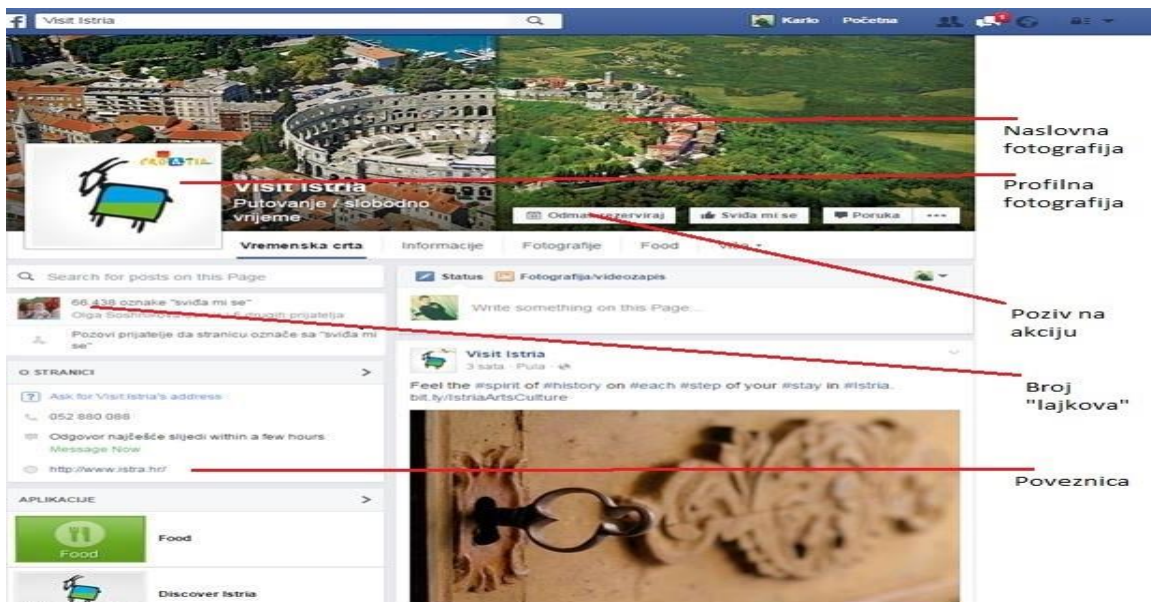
Visit Istria

Karlo Početna

CROATIA

Visit Istria
Putovanje / slobodno vrijeme

Odmah rezerviraj
Sviđa mi se
Poruka
...

Vremenska crta
Informacije
Fotografije
Food
Više

Naslovna fotografija

Profilna fotografija

Poziv na akciju

Broj "lajkova"

Poveznica

Search for posts on this Page

66 438 oznake "sviđa mi se"
Olga Soshnikova i još 6 drugih prijatelja

Pozovi prijatelje da stranicu označe sa "sviđa mi se"

O STRANICI >

Ask for Visit Istria's address

052 880 088

Odgovor najčešće slijedi within a few hours
Message Now

http://www.istra.hr/

APLIKACIJE >

Food

Food

Discover Istria

Status Fotografija/videozapis

Write something on this Page...

Visit Istria
3 sata · Pula ·

Feel the #spirit of #history on #each #step of your #stay in #Istria.
bit.ly/IstriaArtsCulture